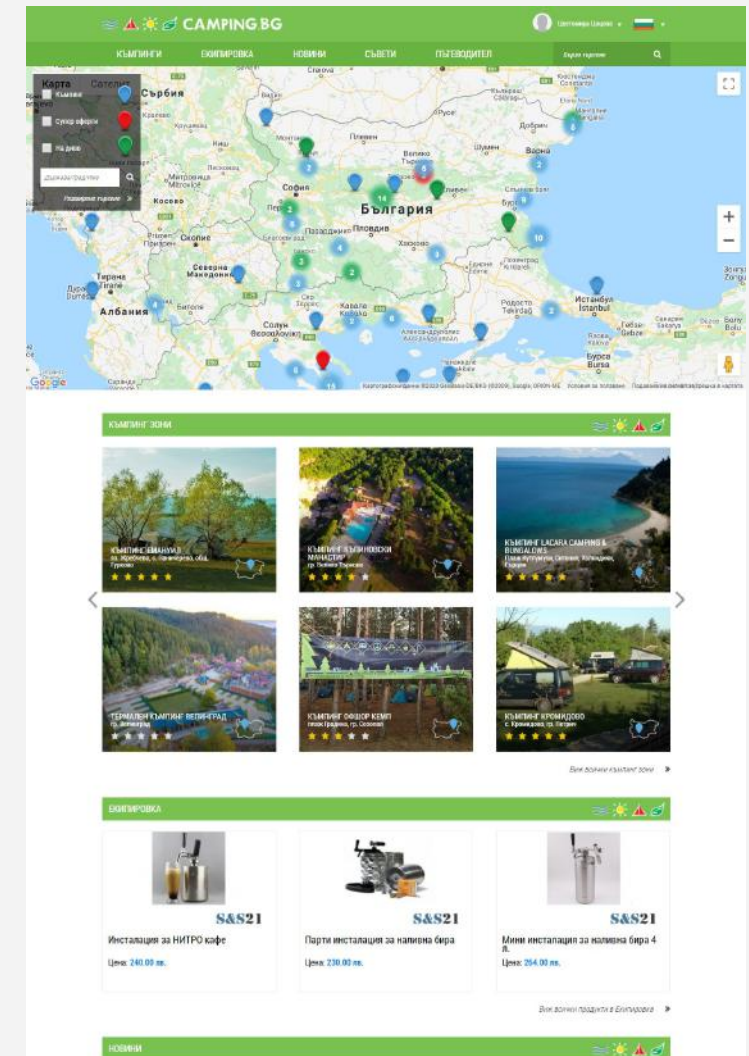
CAMPING BG

Цветелина Цацова

КЪМПИНГИ ЕКИПИРОВКА НОВИНИ СЪВЕТИ ПЪТЕВОДИТЕЛ

Бързо търсене

Карта Сателит

Къмпинг

Супер оферти

На диво

Детайлно търсене

Сърбия
България
София
Пловдив
Варна
Бургас
Албания
Северна Македония
Istanbul
Скопие
Солун
Tirana

КЪМПИНГ ЗОНИ

КЪМПИНГ ЕМАНУИЛ
КЪМПИНГ КЪЩИ НОВСКИ МАНАСТИР
КЪМПИНГ LACARA CAMPING & BUNGALOWS
ТЕРМАЛЕН КЪМПИНГ ВЕЛИНГРАД
КЪМПИНГ ОФШОР КЕМП
КЪМПИНГ КРОМИДОВО

Виж всички къмпинг зони

ЕКИПИРОВКА

S&S21
Инсталация за НИТРО кафе
Цена: 240.00 лв.

S&S21
Парти инсталация за наливна бира
Цена: 230.00 лв.

S&S21
Мини инсталация за наливна бира 4 л.
Цена: 264.00 лв.

Виж всички продукти в Екипировка

НОВИНИ